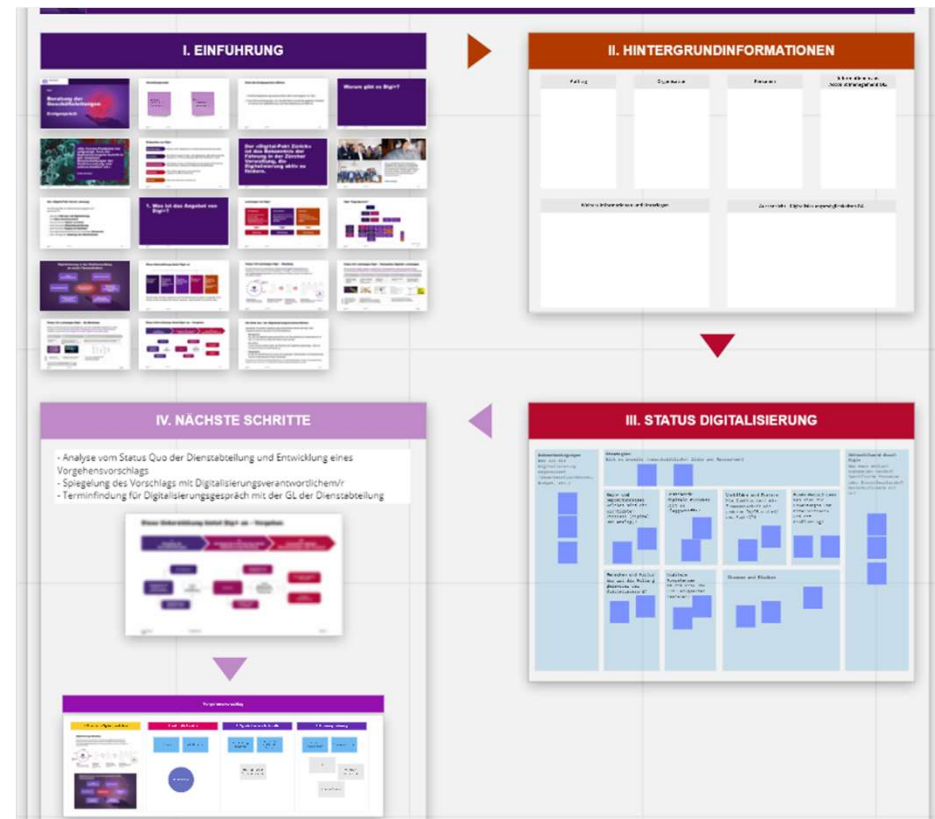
I. EINFUHRUNG

Beratung der Geschäftsleitungen

Warum gibt es Digi+?

Der «Digital-Pakt Zürich» ist das Bekenntnis der Führung in der Zürcher Verwaltung, die Digitalisierung aktiv zu fördern.

1. Was ist das Angebot von Digi+?

II. HINTERGRUNDINFORMATIONEN

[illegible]

III. STATUS DIGITALISIERUNG

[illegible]

IV. NÄCHSTE SCHRITTE

- Analyse vom Status Quo der Dienstabteilung und Entwicklung eines Vorgehensvorschlags
- Spiegelung des Vorschlags mit Digitalisierungsverantwortlichem/r
- Terminfindung für Digitalisierungsgespräch mit der GL der Dienstabteilung

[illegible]